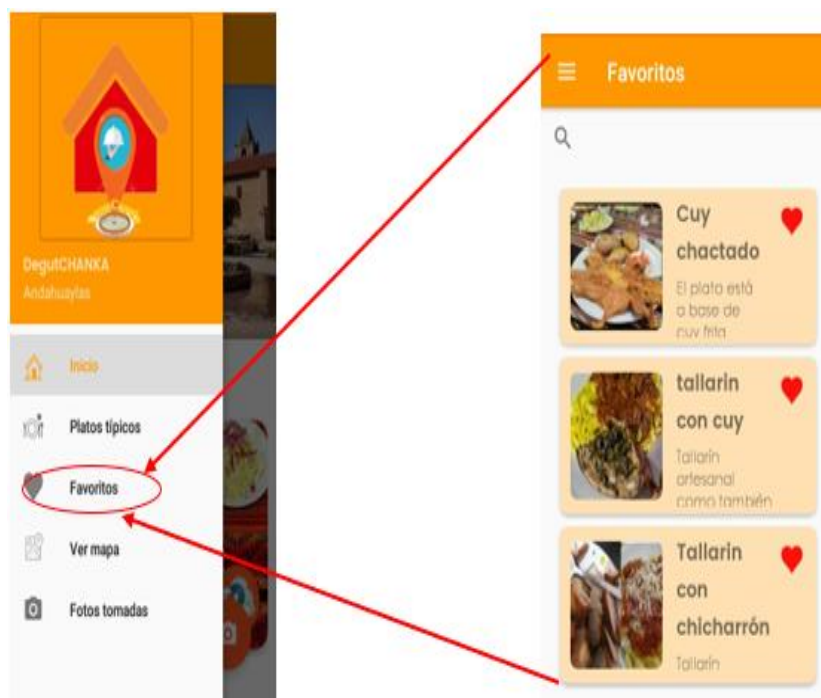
DegutCHANKA
Andahuaylas

Inicio

Platos típicos

Favoritos

Ver mapa

Fotos tomadas

Favoritos

Cuy chactado
El plato está a base de cuy frito

tallarin con cuy
Tallarín artesanal como también

Tallarin con chicharrón
Tallarín